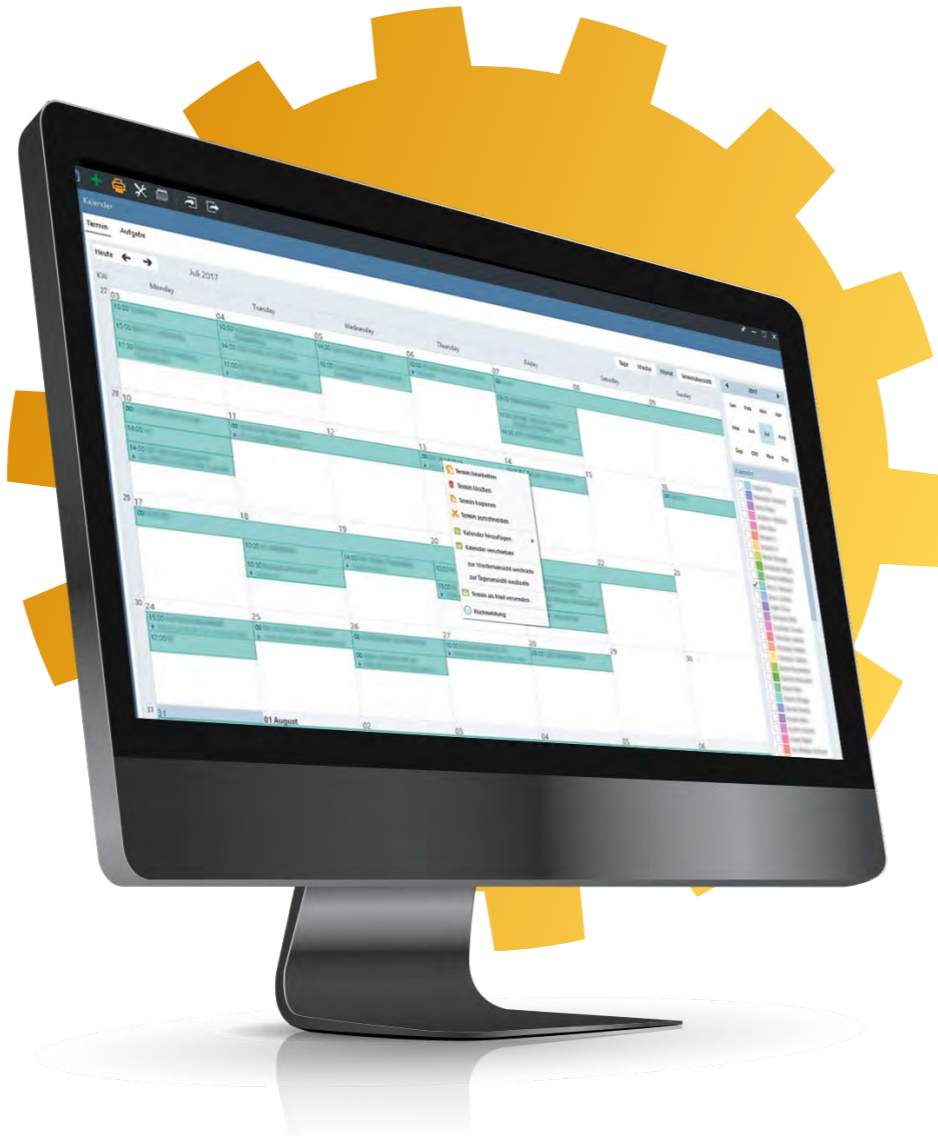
Kalender

Termin Aufgabe

Heute

KW Juli 2017

Monday Tuesday Wednesday Thursday Friday Saturday Sunday

Tage Woche Monat Terminübersicht

27 03 04 05 06 07 08 09

10:00
15:00
17:30

28 10 11 12 13 14 15 16

14:00
14:00

29 17 18 19 20 21 22 23

Termin bearbeiten
Termin löschen
Termin kopieren
Termin ausschneiden
Kalender hinzufügen
Kalender verschieben
zur Wochenansicht wechseln
zur Tagesansicht wechseln
Termin als Mail versenden
Rückmeldung

30 24 25 26 27 28 29 30

31 31 01 August 02 03 04 05 06

2017

Jan Feb Mar Apr
Mai Jun Jul Aug
Sep Okt Nov Dez

Kalender